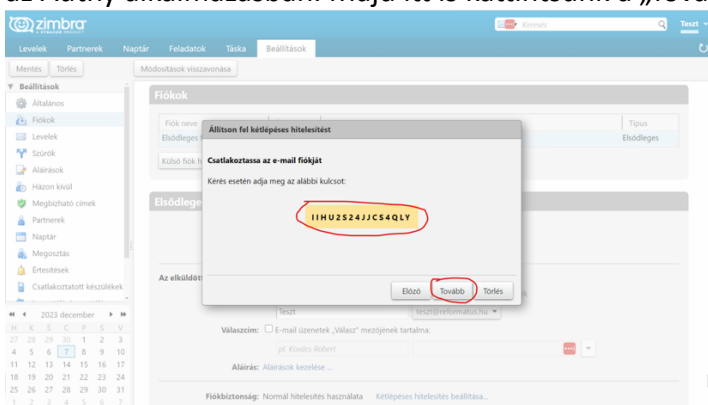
az Authy alkalmazásban. Majd ...s kattintsunk a „Tová

zimbra
Keresés
Teszt

Levelek Partnerek Naptár Feladatok Táska Beállítások

Mentés Törlés Módosítások visszavonása

▼ Beállítások
Általános
Fiókok
Levelek
Szűrők
Aláírások
Házon kívül
Megbízható címek
Partnerek
Naptár
Megosztás
Értesítések
Csatlakoztatott készülékek

2023 december
H K S C P S V
27 28 29 30 1 2 3
4 5 6 7 8 9 10
11 12 13 14 15 16 17
18 19 20 21 22 23 24
25 26 27 28 29 30 31
1 2 3 4 5 6 7

Fiókok
Fiók neve
Elsődleges
Külső fiók h
Típus
Elsődleges

Elsődlege

Az elküldött

Állítson fel kétlépéses hitelesítést

Csatlakoztassa az e-mail fiókját

Kérés esetén adja meg az alábbi kulcsot:

IIHU2S24JJCS4QLY

Előző Tovább Törlés

Teszt
teszt@reformatus.hu

Válaszcím: E-mail üzenetek „Válasz" mezőjének tartalma:
pl. Kovács Róbert

Aláírás: Aláírások kezelése ...

Fiókbiztonság: Normál hitelesítés használata Kétlépéses hitelesítés beállítása...